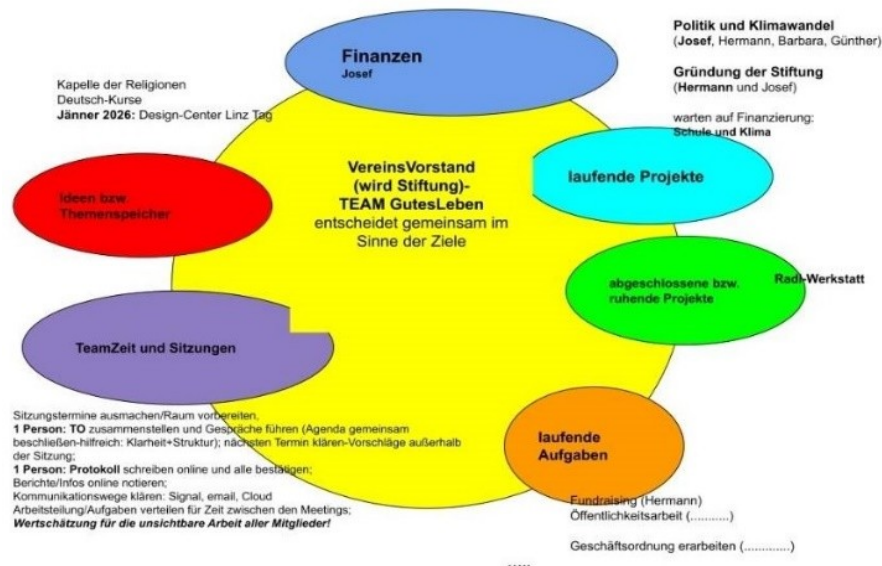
Finanzen
Josef

Politik und Klimawandel
(Josef, Hermann, Barbara, Günther)

Gründung der Stiftung
(Hermann und Josef)

warten auf Finanzierung:
Schule und Klima

Kapelle der Religionen
Deutsch-Kurse
Jänner 2026: Design-Center Linz Tag

Ideen bzw. Themenspeicher

VereinsVorstand
(wird Stiftung)-
TEAM GutesLeben
entscheidet gemeinsam im Sinne der Ziele

laufende Projekte

abgeschlossene bzw. ruhende Projekte

Radl-Werkstatt

TeamZeit und Sitzungen

Sitzungstermine ausmachen/Raum vorbereiten,
1 Person: TO zusammenstellen und Gespräche führen (Agenda gemeinsam beschließen-hilfreich: Klarheit+Struktur); nächsten Termin klären-Vorschläge außerhalb der Sitzung;
1 Person: Protokoll schreiben online und alle bestätigen;
Berichte/Infos online notieren;
Kommunikationswege klären: Signal, email, Cloud
Arbeitsteilung/Aufgaben verteilen für Zeit zwischen den Meetings;
Wertschätzung für die unsichtbare Arbeit aller Mitglieder!

laufende Aufgaben

Fundraising (Hermann)
Öffentlichkeitsarbeit (...........)

Geschäftsordnung erarbeiten (.............)